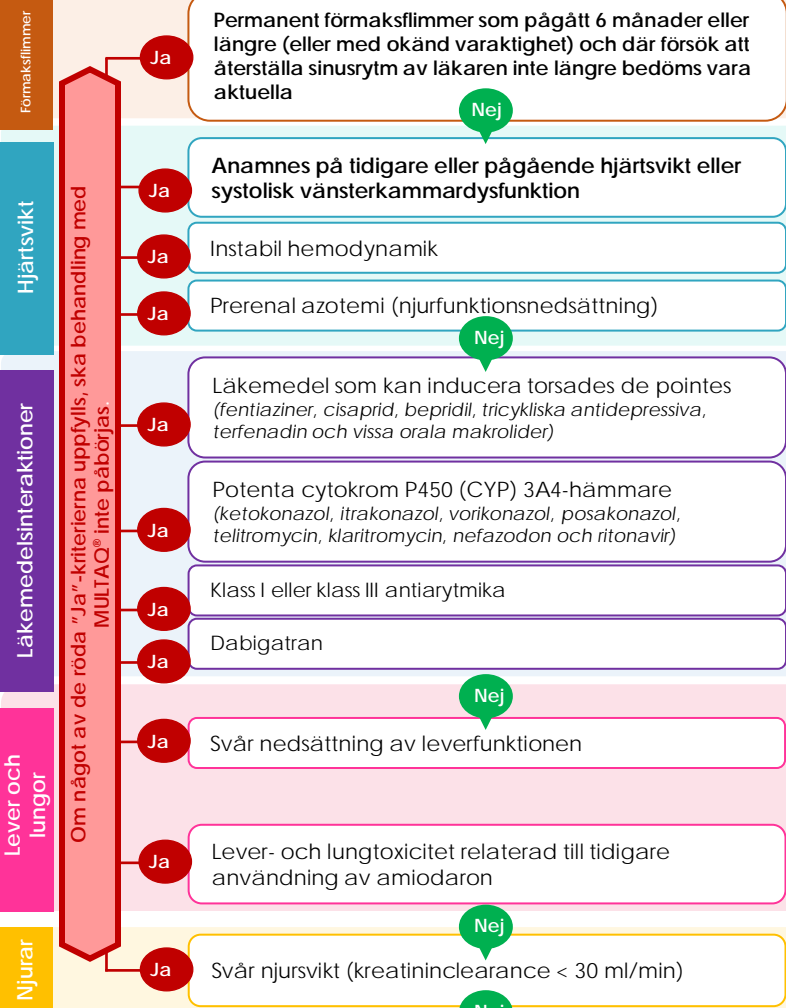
Förmaksflimmer

Permanent förmaksflimmer som pågått 6 månader eller längre (eller med okänd varaktighet) och där försök att återställa sinusrytm av läkaren inte längre bedöms vara aktuella

Ja

Nej

Hjärtsvikt

Ja

Anamnes på tidigare eller pågående hjärtsvikt eller systolisk vänsterkammardysfunktion

Ja

Instabil hemodynamik

Ja

Prerenal azotemi (njurfunktionsnedsättning)

Nej

Läkemedelsinteraktioner

Ja

Läkemedel som kan inducera torsades de pointes
(fentiaziner, cisaprid, bepridil, tricykliska antidepressiva, terfenadin och vissa orala makrolider)

Ja

Potenta cytokrom P450 (CYP) 3A4-hämmare
(ketokonazol, itrakonazol, vorikonazol, posakonazol, telitromycin, klaritromycin, nefazodon och ritonavir)

Ja

Klass I eller klass III antiarytmika

Ja

Dabigatran

Nej

Lever och lungor

Ja

Svår nedsättning av leverfunktionen

Ja

Lever- och lungtoxicitet relaterad till tidigare användning av amiodaron

Nej

Njurar

Ja

Svår njursvikt (kreatininclearance < 30 ml/min)

Nej

Om något av de röda "Ja"-kriterierna uppfylls, ska behandling med MULTAQ® inte påbörjas.